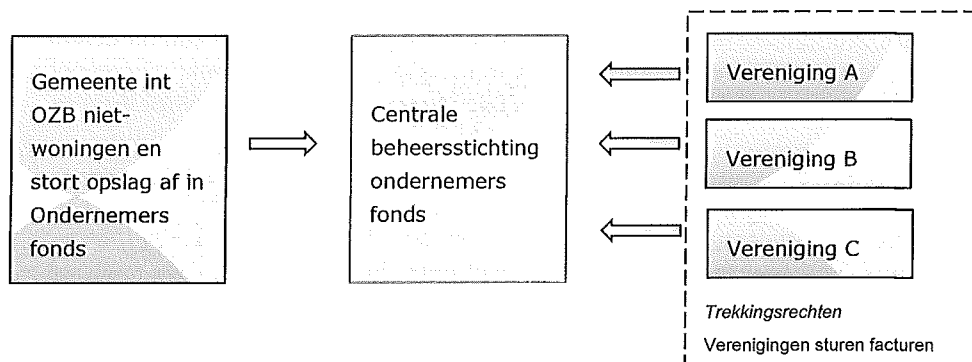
Gemeente int OZB niet-woningen en stort opslag af in Ondernemers fonds

Centrale beheersstichting ondernemers fonds

Vereniging A

Vereniging B

Vereniging C

*Trekkingsrechten*

Verenigingen sturen facturen